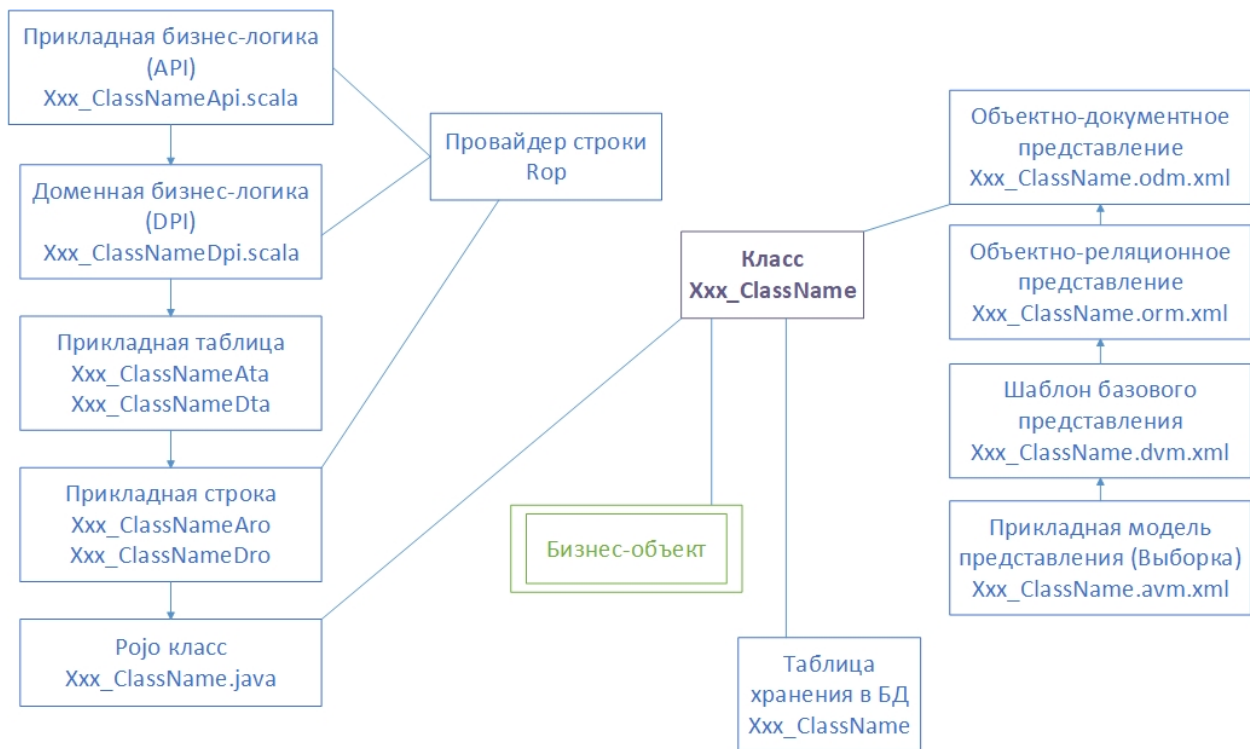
Прикладная бизнес-логика (API)
Xxx_ClassNameApi.scala

Доменная бизнес-логика (DPI)
Xxx_ClassNameDpi.scala

Прикладная таблица
Xxx_ClassNameAta
Xxx_ClassNameDta

Прикладная строка
Xxx_ClassNameAro
Xxx_ClassNameDro

Pojo класс
Xxx_ClassName.java

Провайдер строки
Rop

Класс
Xxx_ClassName

Бизнес-объект

Таблица хранения в БД
Xxx_ClassName

Объектно-документное представление
Xxx_ClassName.odm.xml

Объектно-реляционное представление
Xxx_ClassName.orm.xml

Шаблон базового представления
Xxx_ClassName.dvm.xml

Прикладная модель представления (Выборка)
Xxx_ClassName.avm.xml